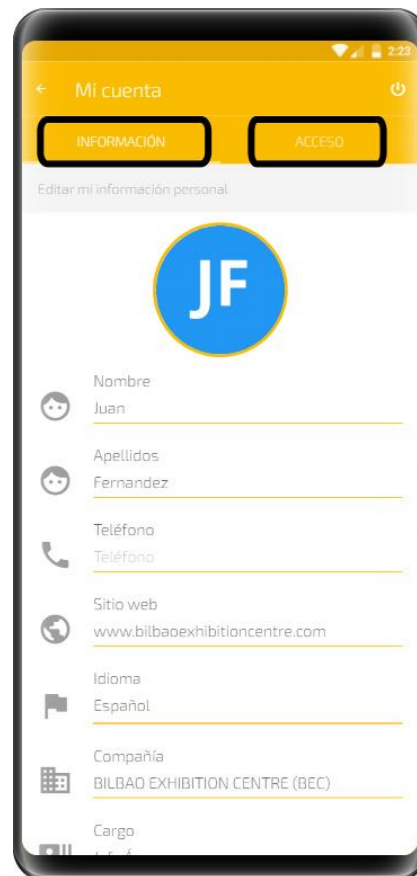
2:23

Mi cuenta

INFORMACIÓN

ACCESO

Editar mi información personal

JF

Nombre
Juan

Apellidos
Fernandez

Teléfono
Teléfono

Sitio web
www.bilbaoexhibitioncentre.com

Idioma
Español

Compañía
BILBAO EXHIBITION CENTRE (BEC)

Cargo
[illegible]